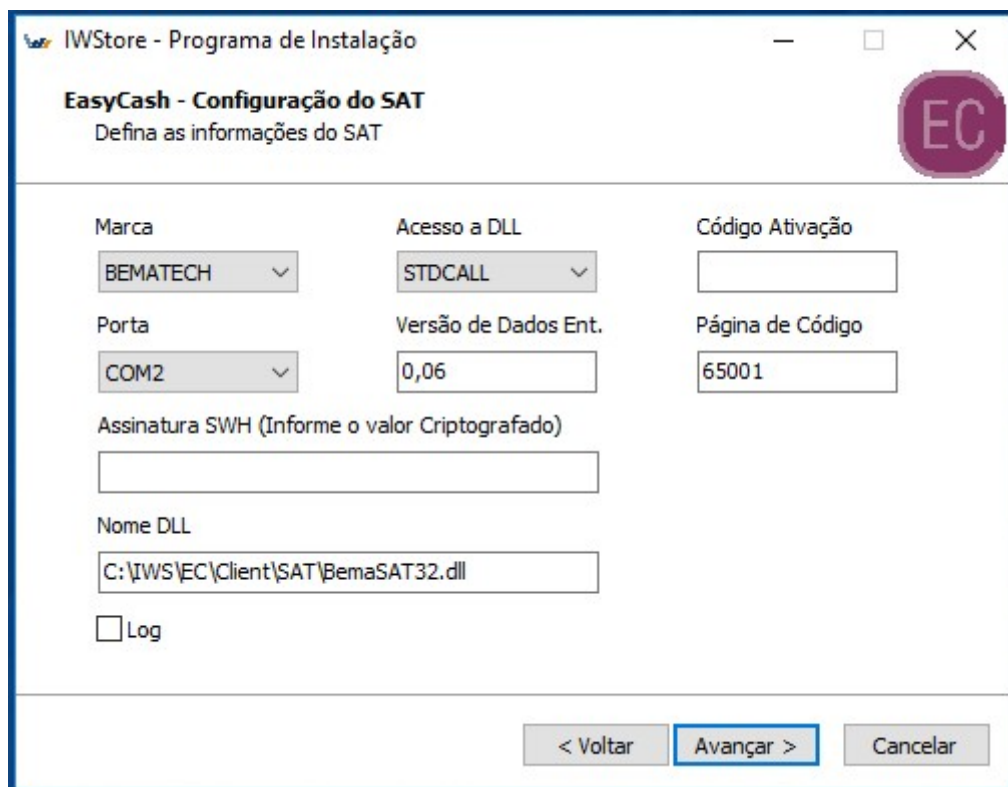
IWStore - Programa de Instalação

EasyCash - Configuração do SAT
Defina as informações do SAT

EC

Marca
BEMATECH

Acesso a DLL
STDCALL

Código Ativação

Porta
COM2

Versão de Dados Ent.
0,06

Página de Código
65001

Assinatura SWH (Informe o valor Criptografado)

Nome DLL
C:\IWS\EC\Client\SAT\BemaSAT32.dll

Log

< Voltar
Avançar >
Cancelar